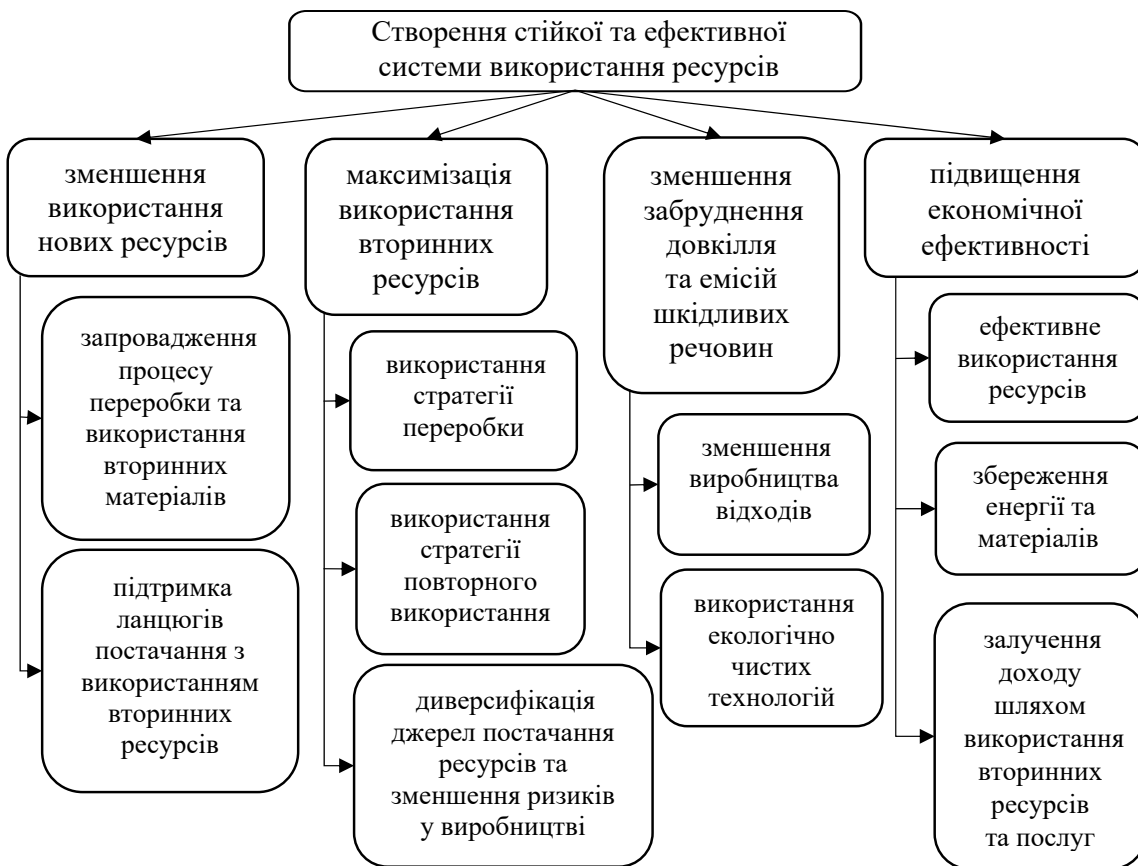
Створення стійкої та ефективної системи використання ресурсів

зменшення використання нових ресурсів

запровадження процесу переробки та використання вторинних матеріалів

підтримка ланцюгів постачання з використанням вторинних ресурсів

максимізація використання вторинних ресурсів

використання стратегії переробки

використання стратегії повторного використання

диверсифікація джерел постачання ресурсів та зменшення ризиків у виробництві

зменшення забруднення довкілля та емісій шкідливих речовин

зменшення виробництва відходів

використання екологічно чистих технологій

підвищення економічної ефективності

ефективне використання ресурсів

збереження енергії та матеріалів

залучення доходу шляхом використання вторинних ресурсів та послуг